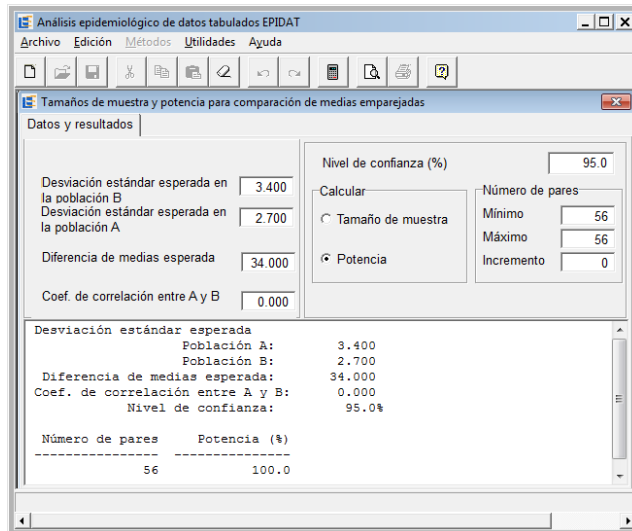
Análisis epidemiológico de datos tabulados EPIDAT

Archivo Edición Métodos Utilidades Ayuda

Tamaños de muestra y potencia para comparación de medias emparejadas

Datos y resultados

Desviación estándar esperada en la población B 3.400

Desviación estándar esperada en la población A 2.700

Diferencia de medias esperada 34.000

Coef. de correlación entre A y B 0.000

Nivel de confianza (%) 95.0

Calcular

Tamaño de muestra

Potencia

Número de pares

Mínimo 56

Máximo 56

Incremento 0

Desviación estándar esperada
Población A: 3.400
Población B: 2.700
Diferencia de medias esperada: 34.000
Coef. de correlación entre A y B: 0.000
Nivel de confianza: 95.0%

| Número de pares | Potencia (%) |
|---|---|
| 56 | 100.0 |